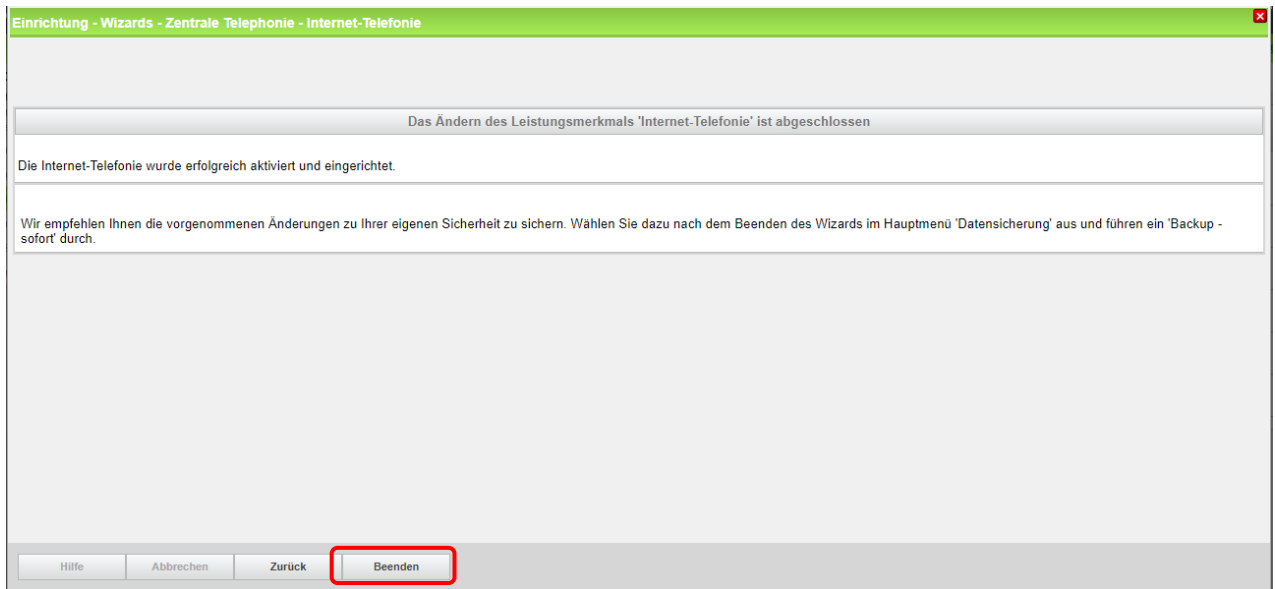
Einrichtung - Wizards - Zentrale Telephonie - Internet-Telefonie

Das Ändern des Leistungsmerkmals 'Internet-Telefonie' ist abgeschlossen

Die Internet-Telefonie wurde erfolgreich aktiviert und eingerichtet.

Wir empfehlen Ihnen die vorgenommenen Änderungen zu Ihrer eigenen Sicherheit zu sichern. Wählen Sie dazu nach dem Beenden des Wizards im Hauptmenü 'Datensicherung' aus und führen ein 'Backup - sofort' durch.

Hilfe | Abbrechen | Zurück | Beenden